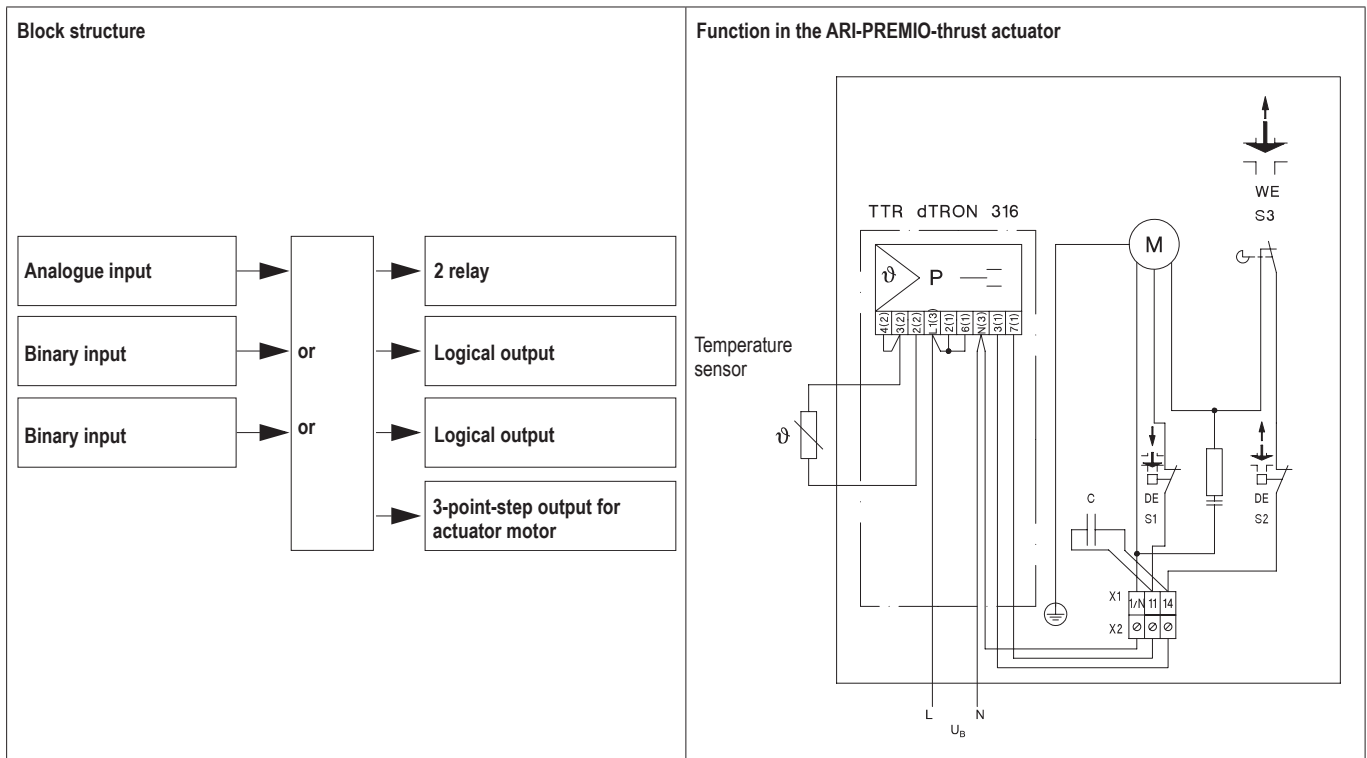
Block structure

| Analogue input | or | 2 relay |
|---|---|---|
| Binary input | or | Logical output |
| Binary input | or | Logical output |
| | | 3-point-step output for actuator motor |

Function in the ARI-PREMIO-thrust actuator

TTR dTRON 316

$\vartheta$ P

4(2) 3(2) 2(2) L1(3) 2(1) 6(1) N(3) 3(1) 7(1)

Temperature sensor

$\vartheta$

M

WE
S3

DE
S1

DE
S2

C

X1 1/N 11 14

X2

L N
$U_B$